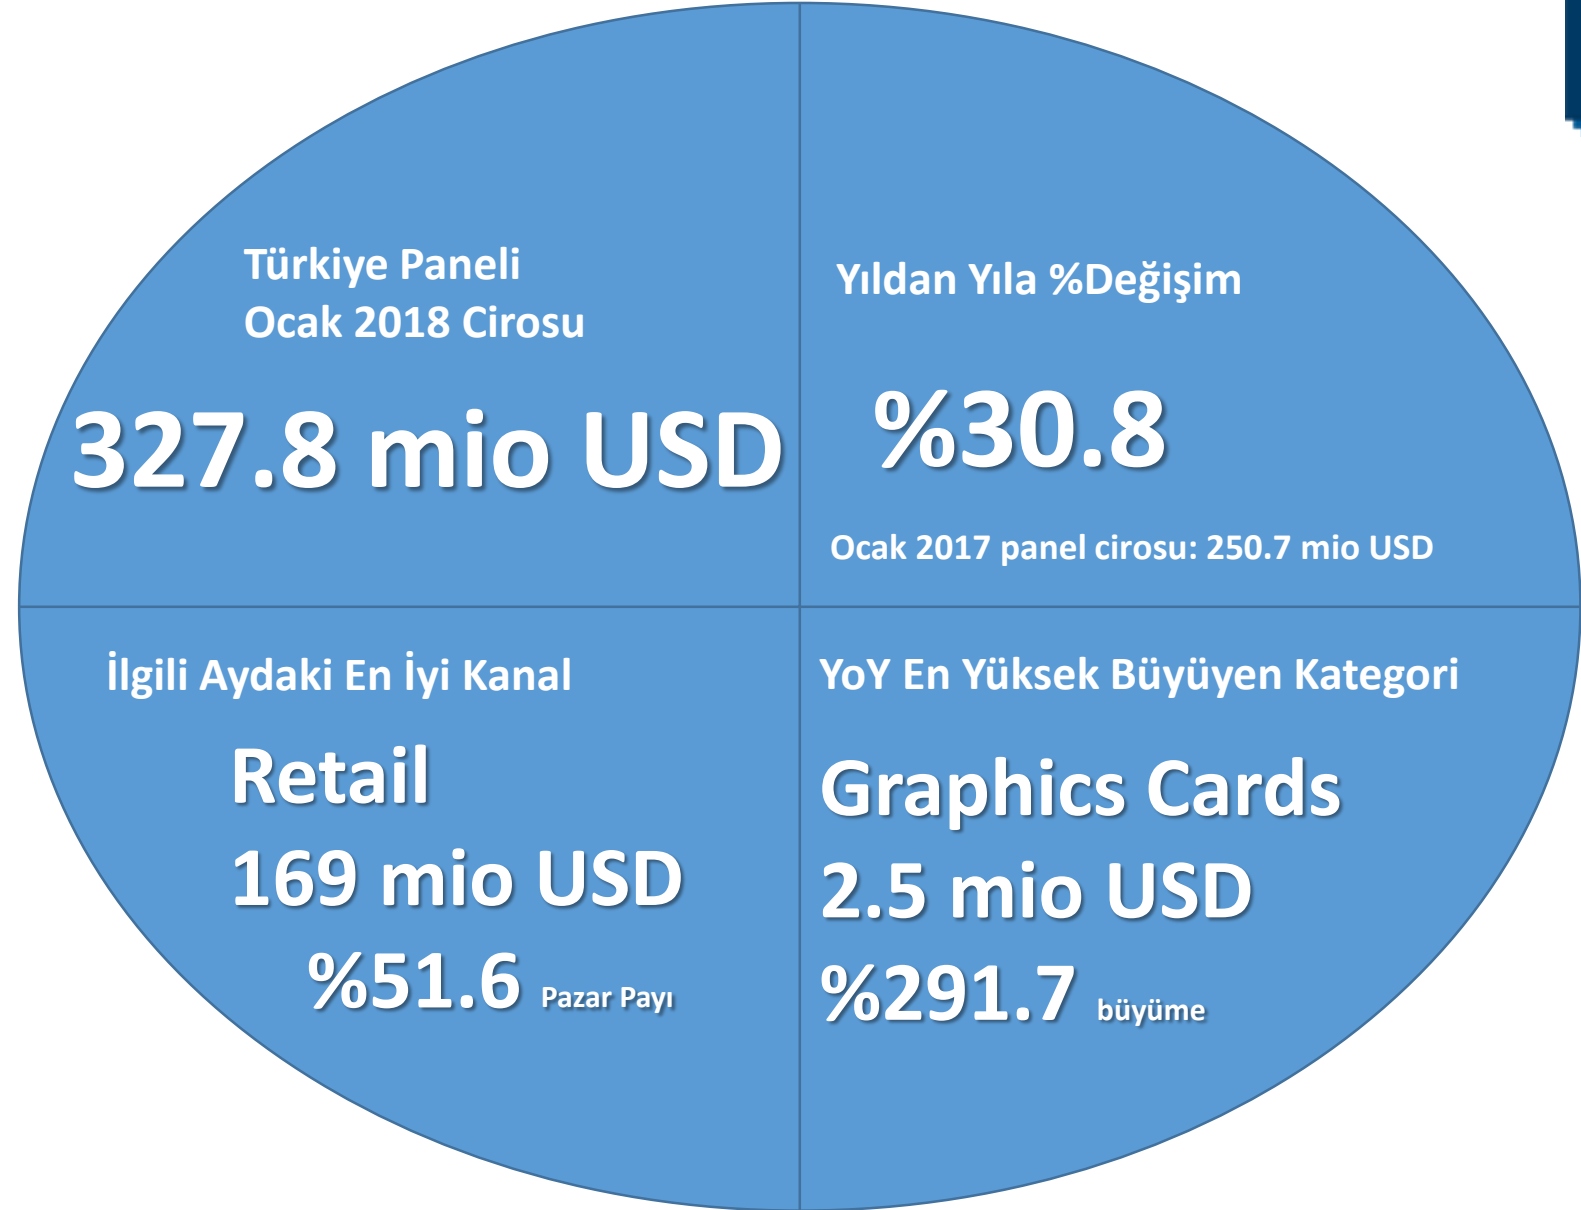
Türkiye Paneli
Ocak 2018 Cirosu

327.8 mio USD

Yıldan Yıla %Değişim

%30.8

Ocak 2017 panel cirosu: 250.7 mio USD

İlgili Aydaki En İyi Kanal

Retail
169 mio USD
%51.6 Pazar Payı

YoY En Yüksek Büyüyen Kategori

Graphics Cards
2.5 mio USD
%291.7 büyüme